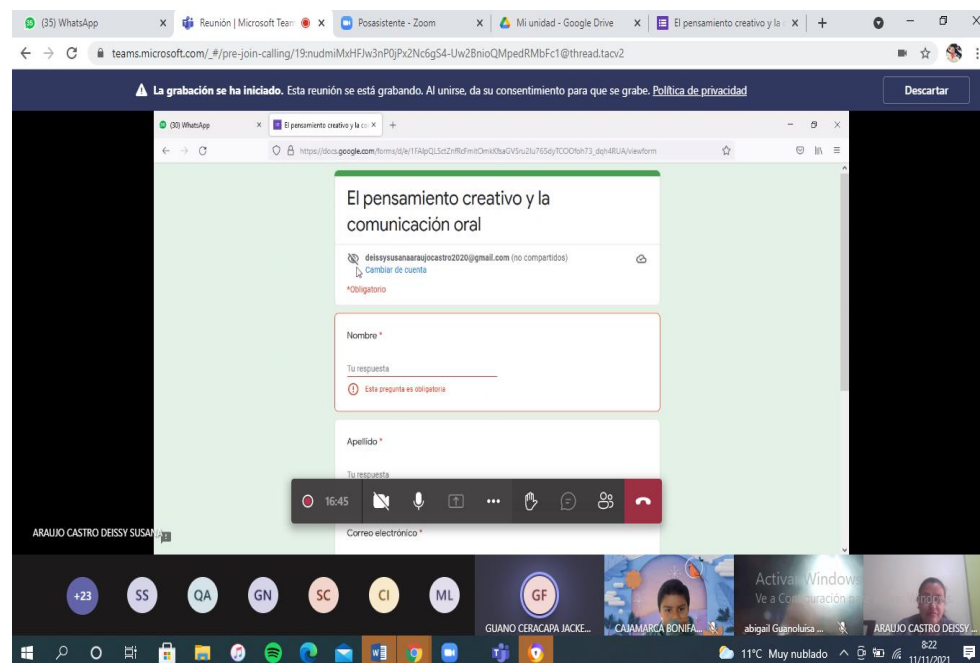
(35) WhatsApp | Reunión | Microsoft Team | Posasistente - Zoom | Mi unidad - Google Drive | El pensamiento creativo y la

teams.microsoft.com/_#/pre-join-calling/19:nudmiMxHFJw3nP0jPx2Nc6gS4-Uw2BnioQMpedRMbFc1@thread.tacv2

La grabación se ha iniciado. Esta reunión se está grabando. Al unirse, da su consentimiento para que se grabe. Política de privacidad

Descartar

(30) WhatsApp | El pensamiento creativo y la co

https://docs.google.com/forms/d/e/1FAIpQLSct2nfRdFmitOmkKfsaGVSru2Iu765dyTCOOfoh73_dqh4RUA/viewform

El pensamiento creativo y la comunicación oral

deissysusanaaraujocastro2020@gmail.com (no compartidos)
Cambiar de cuenta

*Obligatorio

Nombre *

Tu respuesta

Esta pregunta es obligatoria

Apellido *

Tu respuesta

16:45

Correo electrónico *

ARAUJO CASTRO DEISSY SUSANA

+23 SS QA GN SC CI ML GF

GUANO CERACAPA JACKE...

CAJAMARCA BONIFA...

Activar Windows
Ve a Configuración para activar Windows.

abigail Guanoluisa ...

ARAUJO CASTRO DEISSY...

11°C Muy nublado 8:22 11/11/2021